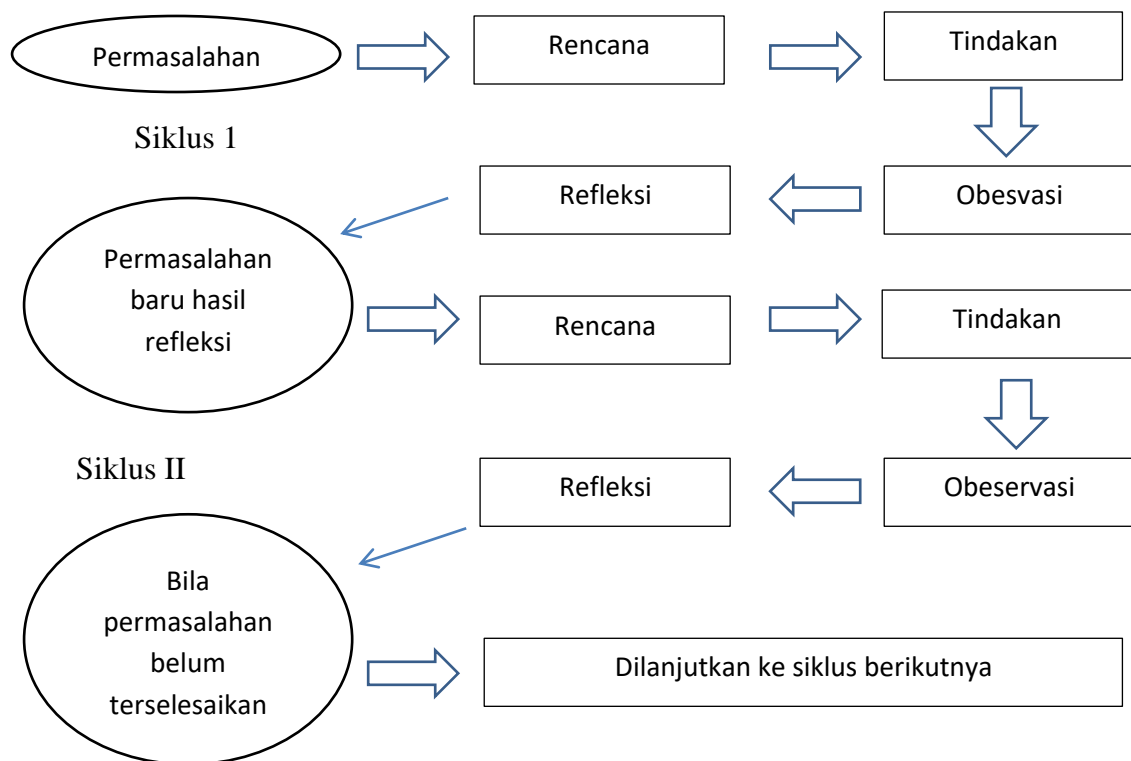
Permasalahan

Rencana

Tindakan

Siklus 1

Refleksi

Obesvasi

Permasalahan baru hasil refleksi

Rencana

Tindakan

Siklus II

Refleksi

Obeservasi

Bila permasalahan belum terselesaikan

Dilanjutkan ke siklus berikutnya